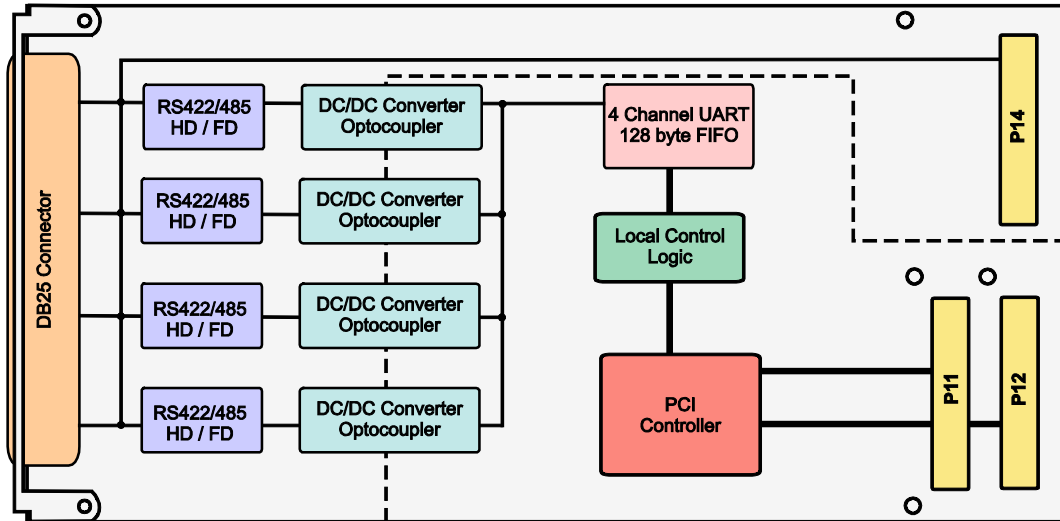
DB25 Connector

RS422/485
HD / FD

DC/DC Converter
Optocoupler

RS422/485
HD / FD

DC/DC Converter
Optocoupler

RS422/485
HD / FD

DC/DC Converter
Optocoupler

RS422/485
HD / FD

DC/DC Converter
Optocoupler

4 Channel UART
128 byte FIFO

Local Control
Logic

PCI
Controller

P14

P11

P12